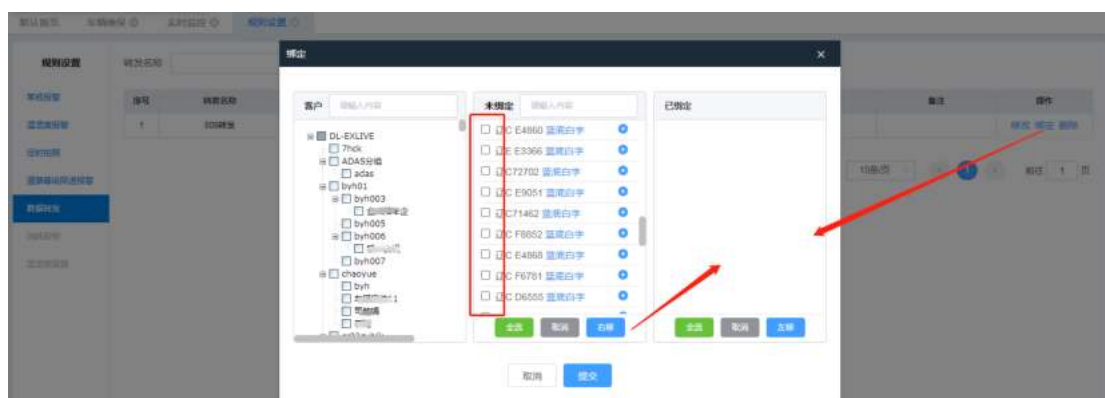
默认首页 车辆概况 实时监控 规则设置

规则设置 转发名称

常规报警
温度报警
定时拍照
温湿度报警
数据转发

序号 转发名称
1 SD转发

备注 操作
修改 绑定 删除

10条/页 1 前往 1 页

绑定 ×

客户 请输入内容

DL-EXLIVE
7hck
ADAS分组
adas
byh01
byh003
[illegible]
byh005
byh006
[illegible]
byh007
chaoyue
byh
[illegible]
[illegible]
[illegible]

未绑定 请输入内容

辽C E4860 蓝底白字
辽E E3366 蓝底白字
辽C72702 蓝底白字
辽C E9051 蓝底白字
辽C71462 蓝底白字
辽C F8852 蓝底白字
辽C E4868 蓝底白字
辽C F6781 蓝底白字
辽C D6555 蓝底白字

全选 取消 右移

已绑定

全选 取消 左移

取消 提交